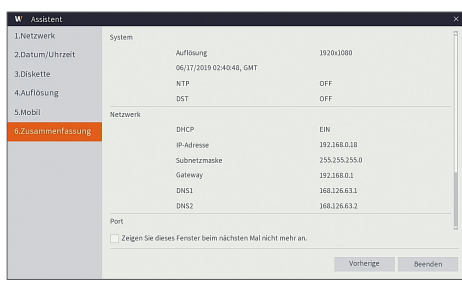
W Assistent
×
1.Netzwerk
2.Datum/Uhrzeit
3.Diskette
4.Auflösung
5.Mobil
6.Zusammenfassung

System

| | |
|---|---|
| Auflösung | 1920x1080 |
| 06/17/2019 02:40:48, GMT | |
| NTP | OFF |
| DST | OFF |

Netzwerk

| | |
|---|---|
| DHCP | EIN |
| IP-Adresse | 192.168.0.18 |
| Subnetzmaske | 255.255.255.0 |
| Gateway | 192.168.0.1 |
| DNS1 | 168.126.63.1 |
| DNS2 | 168.126.63.2 |

Port

Zeigen Sie dieses Fenster beim nächsten Mal nicht mehr an.

Vorherige
Beenden